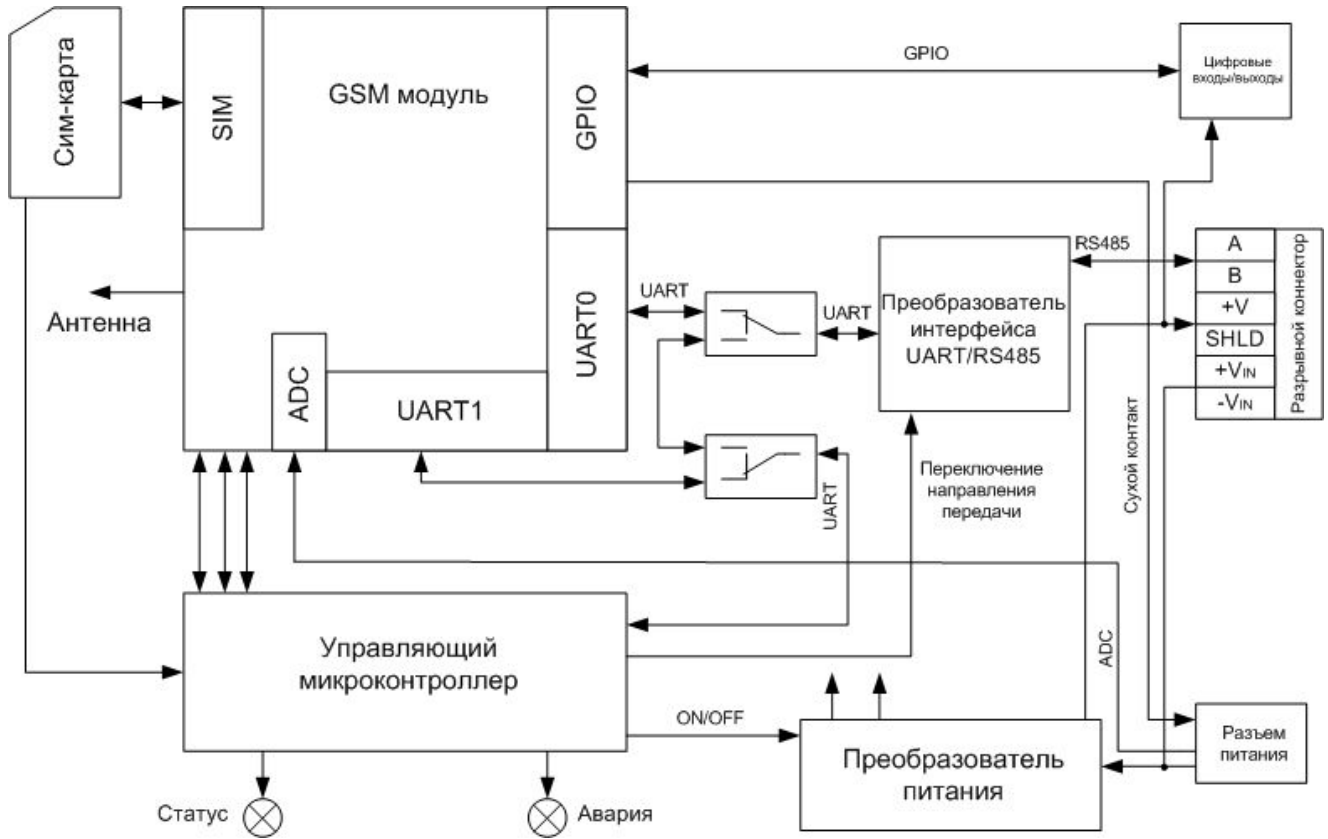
Сим-карта

SIM

GSM модуль

GPIO

GPIO

Цифровые входы/выходы

UART0

UART

UART

Преобразователь интерфейса UART/RS485

RS485

| A |
|---|
| B |
| +V |
| SHLD |
| +V$_{IN}$ |
| -V$_{IN}$ |

Разрывной коннектор

Антенна

ADC

UART1

Переключение направления передачи

UART

Сухой контакт

ADC

Управляющий микроконтроллер

ON/OFF

Преобразователь питания

Разъем питания

Статус

Авария